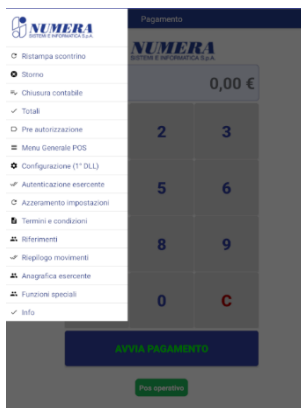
NUMERA
SISTEMI E INFORMATICA S.p.A.

Ristampa scontrino
Storno
Chiusura contabile
Totali
Pre autorizzazione
Menu Generale POS
Configurazione (1° DLL)
Autenticazione esercente
Azzeramento impostazioni
Termini e condizioni
Riferimenti
Riepilogo movimenti
Anagrafica esercente
Funzioni speciali
Info

Pagamento

NUMERA
SISTEMI E INFORMATICA S.p.A.

0,00 €

2 3
5 6
8 9
0 C

AVVIA PAGAMENTO

Pos operativo